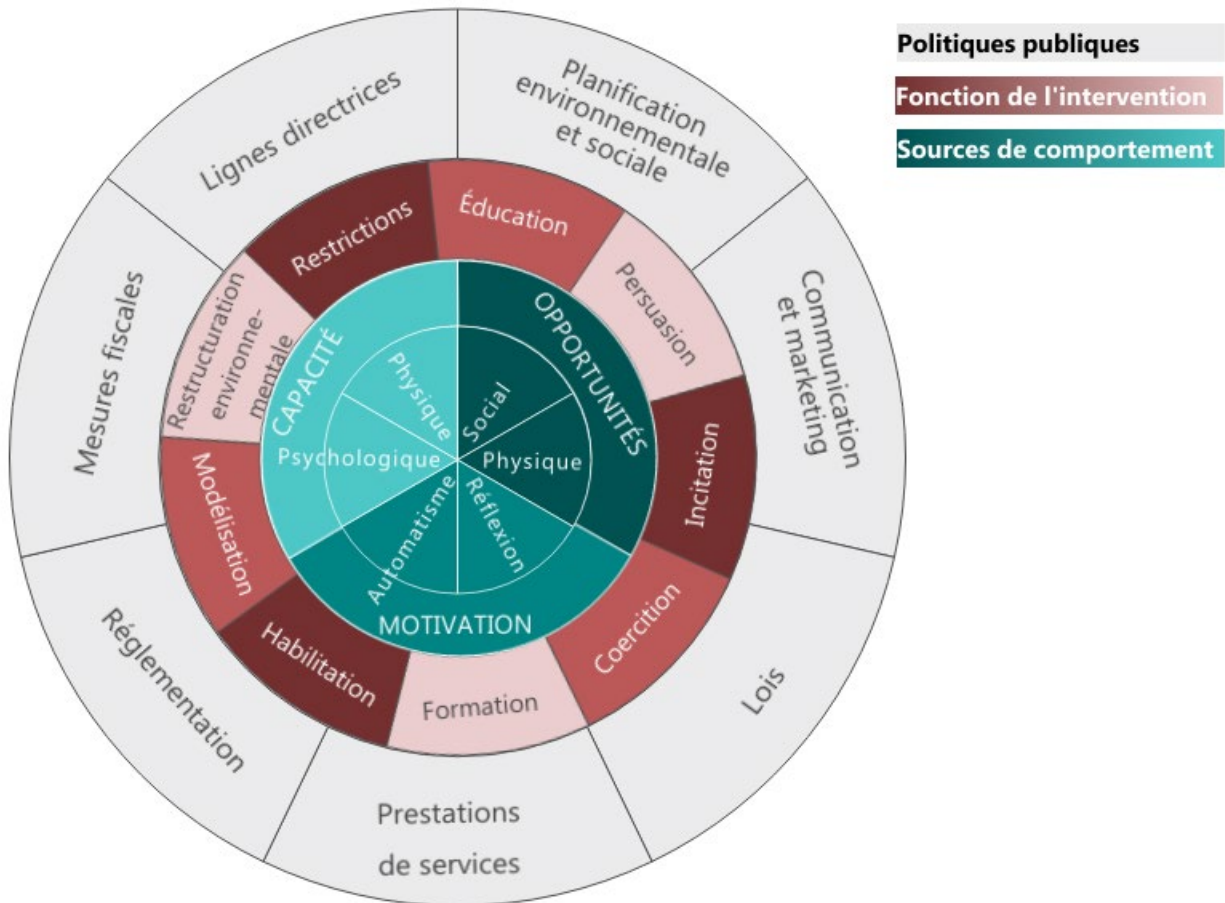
Politiques publiques
Fonction de l'intervention
Sources de comportement

Lignes directrices
Planification environnementale et sociale
Communication et marketing
Lois
Prestations de services
Réglementation
Mesures fiscales

Restrictions
Éducation
Persuasion
Incitation
Coercition
Formation
Habilitation
Modélisation
Restructuration environnementale

CAPACITÉ
Physique
Psychologique
OPPORTUNITÉS
Social
Physique
MOTIVATION
Automatisme
Réflexion